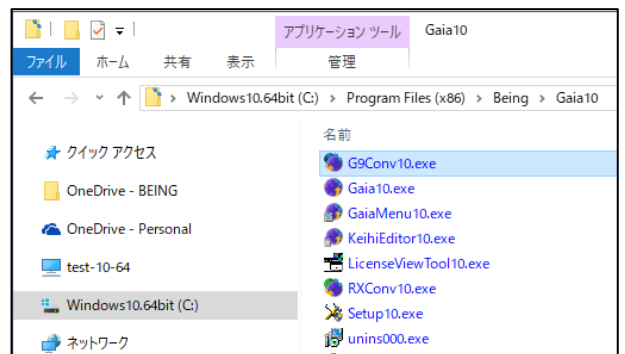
アプリケーション ツール Gaia10

ファイル ホーム 共有 表示 管理

Windows10.64bit (C:) › Program Files (x86) › Being › Gaia10

クイック アクセス
OneDrive - BEING
OneDrive - Personal
test-10-64
Windows10.64bit (C:)
ネットワーク

名前
G9Conv10.exe
Gaia10.exe
GaiaMenu10.exe
KeihiEditor10.exe
LicenseViewTool10.exe
RXConv10.exe
Setup10.exe
unins000.exe